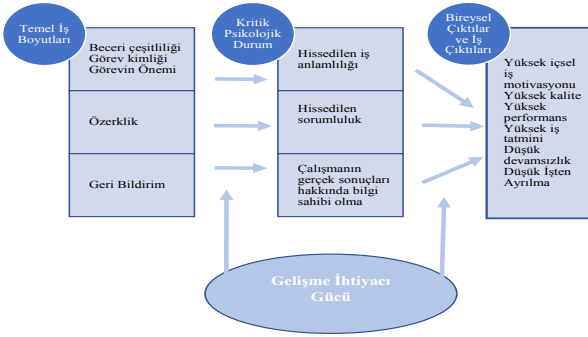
Temel İş Boyutları

Beceri çeşitliliği
Görev kimliği
Görevin Önemi

Özerklik

Geri Bildirim

Kritik Psikolojik Durum

Hissedilen iş anlamlılığı

Hissedilen sorumluluk

Çalışmanın gerçek sonuçları hakkında bilgi sahibi olma

Bireysel Çıktılar ve İş Çıktıları

Yüksek içsel iş motivasyonu
Yüksek kalite
Yüksek performans
Yüksek iş tatmini
Düşük devamsızlık
Düşük İşten Ayrılma

Gelişme İhtiyacı Gücü